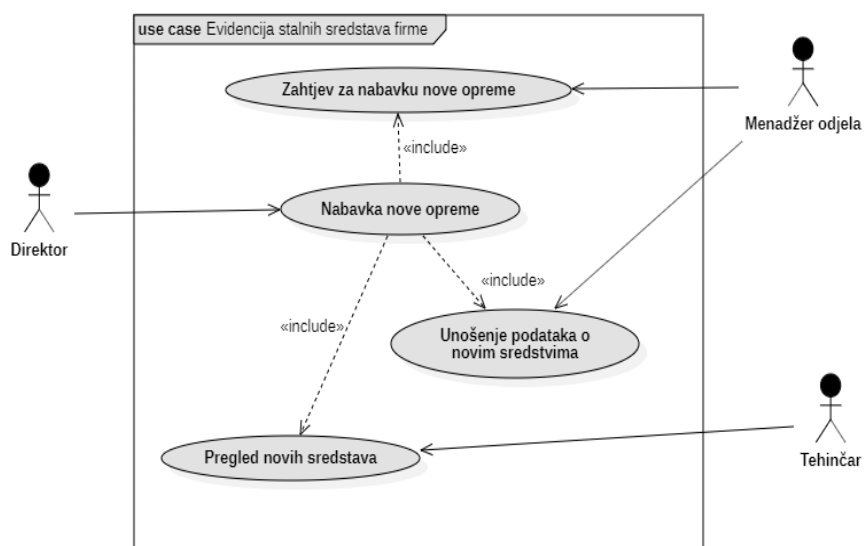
use case Evidencija stalnih sredstava firme

Zahtjev za nabavku nove opreme

Menadžer odjela

«include»

Direktor

Nabavka nove opreme

«include»

«include»

Unošenje podataka o novim sredstvima

Pregled novih sredstava

Tehinčar